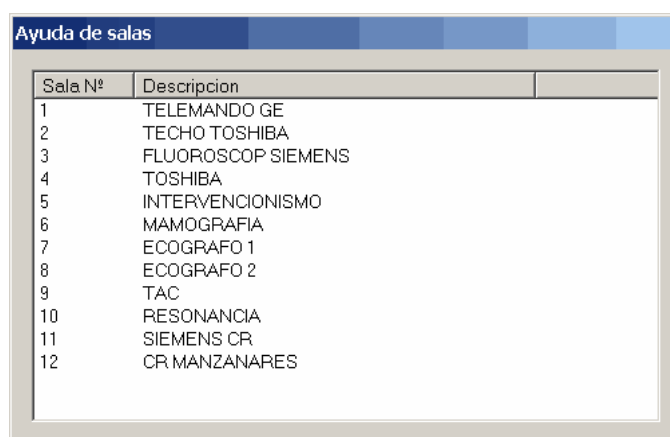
Ayuda de salas

| Sala Nº | Descripcion |
|---|---|
| 1 | TELEMANDO GE |
| 2 | TECHO TOSHIBA |
| 3 | FLUOROSCOP SIEMENS |
| 4 | TOSHIBA |
| 5 | INTERVENCIONISMO |
| 6 | MAMOGRAFIA |
| 7 | ECOGRAFO 1 |
| 8 | ECOGRAFO 2 |
| 9 | TAC |
| 10 | RESONANCIA |
| 11 | SIEMENS CR |
| 12 | CR MANZANARES |